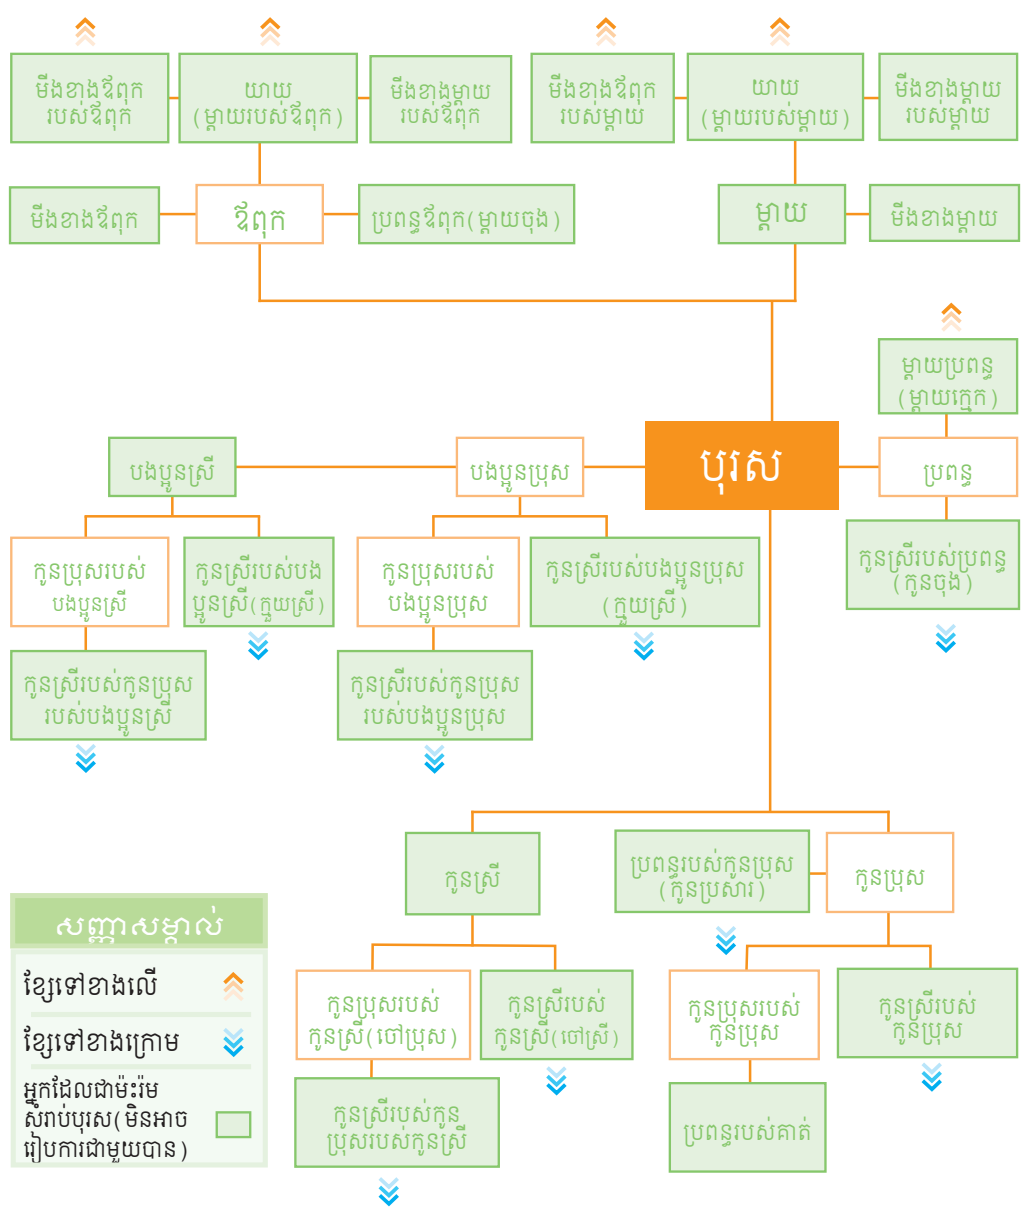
មីងខាងឪពុករបស់ឪពុក

យាយ (ម្ដាយរបស់ឪពុក)

មីងខាងម្ដាយរបស់ឪពុក

មីងខាងឪពុករបស់ម្ដាយ

យាយ (ម្ដាយរបស់ម្ដាយ)

មីងខាងម្ដាយរបស់ម្ដាយ

មីងខាងឪពុក

ឪពុក

ប្រពន្ធឪពុក (ម្ដាយចុង)

ម្ដាយ

មីងខាងម្ដាយ

ម្ដាយប្រពន្ធ (ម្ដាយក្មេក)

បងប្អូនស្រី

បងប្អូនប្រុស

បុរស

ប្រពន្ធ

កូនប្រុសរបស់បងប្អូនស្រី

កូនស្រីរបស់បងប្អូនស្រី (ក្មួយស្រី)

កូនប្រុសរបស់បងប្អូនប្រុស

កូនស្រីរបស់បងប្អូនប្រុស (ក្មួយស្រី)

កូនស្រីរបស់ប្រពន្ធ (កូនចុង)

កូនស្រីរបស់កូនប្រុសរបស់បងប្អូនស្រី

កូនស្រីរបស់កូនប្រុសរបស់បងប្អូនប្រុស

កូនស្រី

ប្រពន្ធរបស់កូនប្រុស (កូនប្រសារ)

កូនប្រុស

សញ្ញាសម្គាល់

ខ្សែទៅខាងលើ

ខ្សែទៅខាងក្រោម

អ្នកដែលជាម៉ះរ៉មសំរាប់បុរស (មិនអាចរៀបការជាមួយបាន)

កូនប្រុសរបស់កូនស្រី (ចៅប្រុស)

កូនស្រីរបស់កូនស្រី (ចៅស្រី)

កូនប្រុសរបស់កូនប្រុស

កូនស្រីរបស់កូនប្រុស

កូនស្រីរបស់កូនប្រុសរបស់កូនស្រី

ប្រពន្ធរបស់គាត់